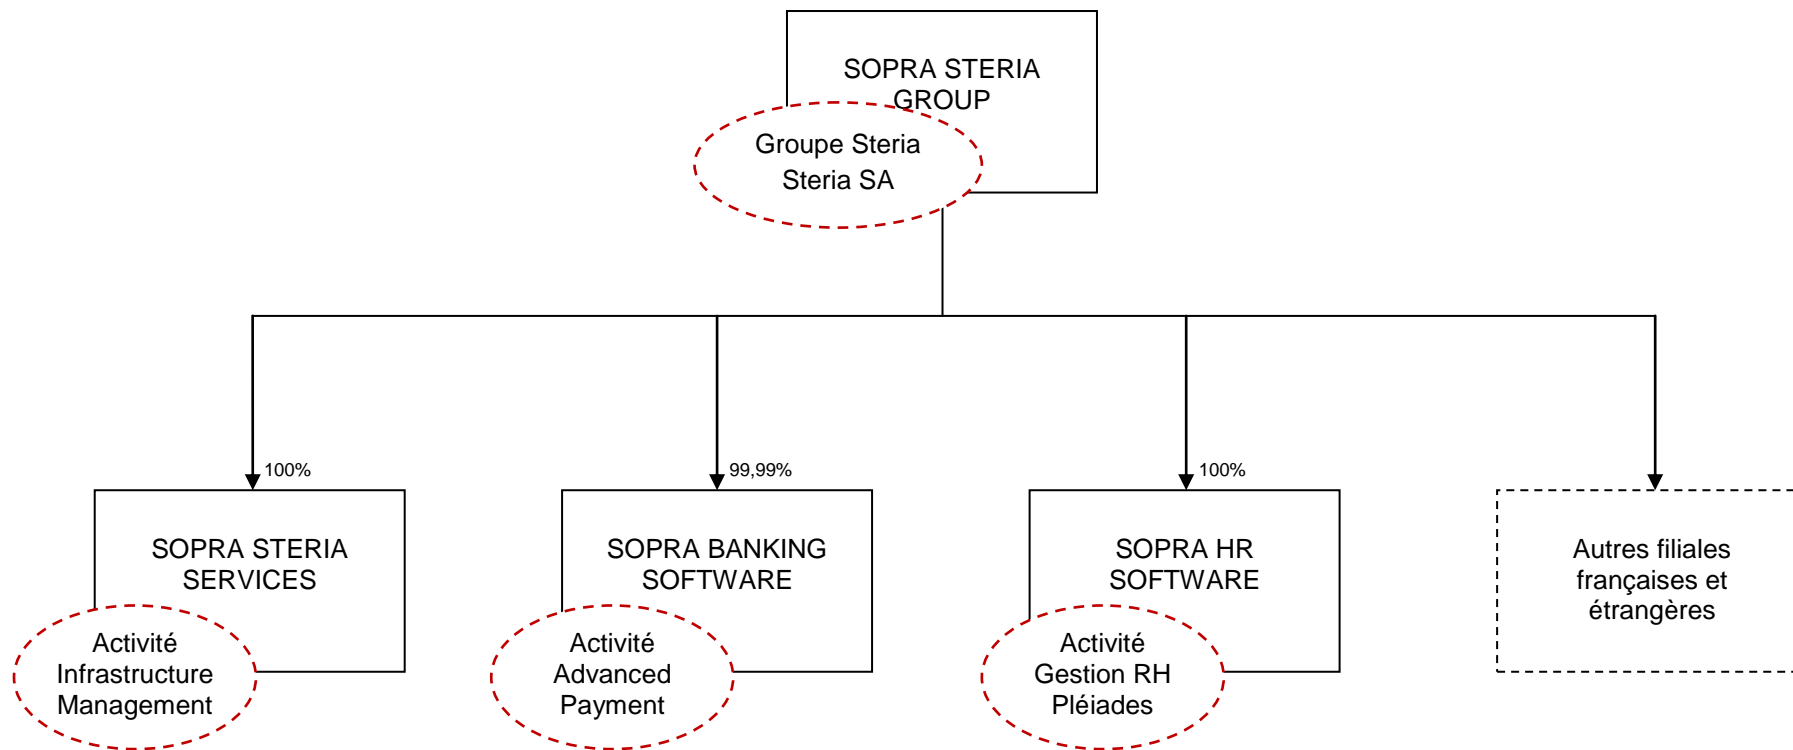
SOPRA STERIA GROUP

Groupe Steria
Steria SA

100%

99,99%

100%

SOPRA STERIA SERVICES

Activité Infrastructure Management

SOPRA BANKING SOFTWARE

Activité Advanced Payment

SOPRA HR SOFTWARE

Activité Gestion RH Pléiades

Autres filiales françaises et étrangères